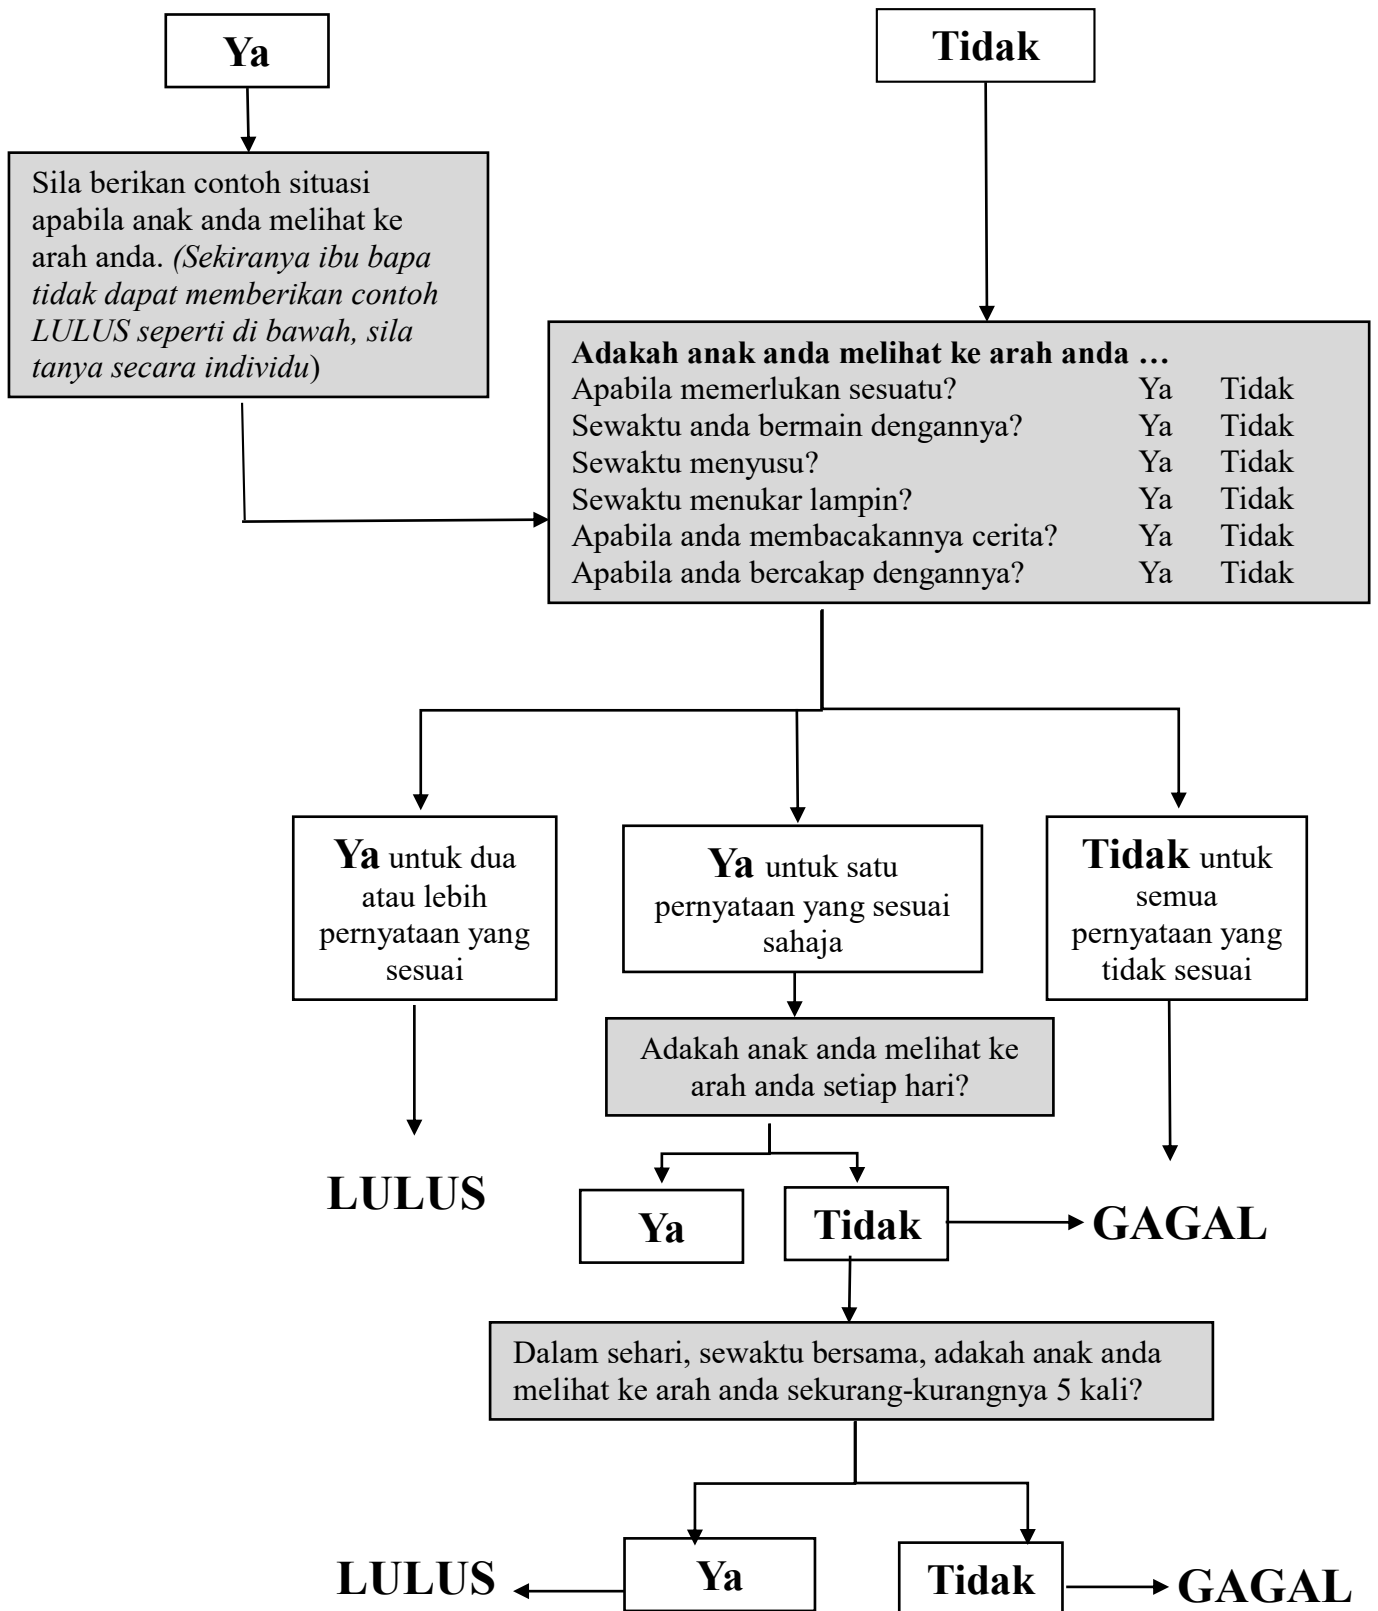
Ya

Tidak

Sila berikan contoh situasi apabila anak anda melihat ke arah anda. *(Sekiranya ibu bapa tidak dapat memberikan contoh LULUS seperti di bawah, sila tanya secara individu*)

**Adakah anak anda melihat ke arah anda …**

| | | |
|---|---|---|
| Apabila memerlukan sesuatu? | Ya | Tidak |
| Sewaktu anda bermain dengannya? | Ya | Tidak |
| Sewaktu menyusu? | Ya | Tidak |
| Sewaktu menukar lampin? | Ya | Tidak |
| Apabila anda membacakannya cerita? | Ya | Tidak |
| Apabila anda bercakap dengannya? | Ya | Tidak |

**Ya** untuk dua atau lebih pernyataan yang sesuai

**Ya** untuk satu pernyataan yang sesuai sahaja

**Tidak** untuk semua pernyataan yang tidak sesuai

Adakah anak anda melihat ke arah anda setiap hari?

LULUS

Ya

Tidak

GAGAL

Dalam sehari, sewaktu bersama, adakah anak anda melihat ke arah anda sekurang-kurangnya 5 kali?

LULUS

Ya

Tidak

GAGAL